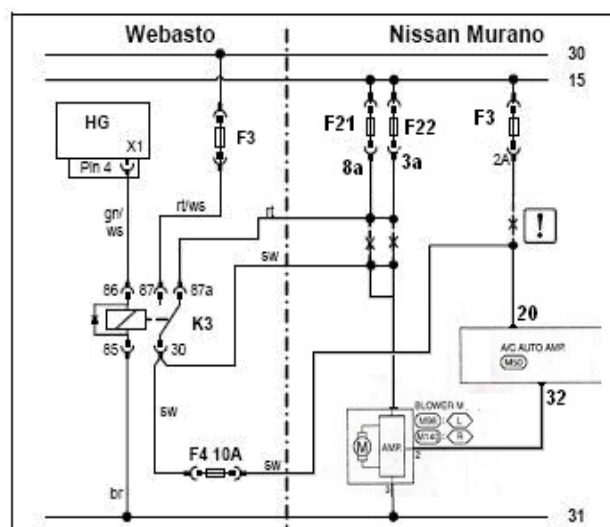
Webasto

Nissan Murano

30

15

HG

X1

Pin 4

F3

F21

F22

F3

8a

3a

2A

gn/ws

rt/ws

rt

!

sw

86

87

87a

K3

85

30

20

A/C AUTO AMP.

M50

sw

BLOWER M

M98

L

M140

R

32

M

AMR

2

3

F4 10A

sw

br

31